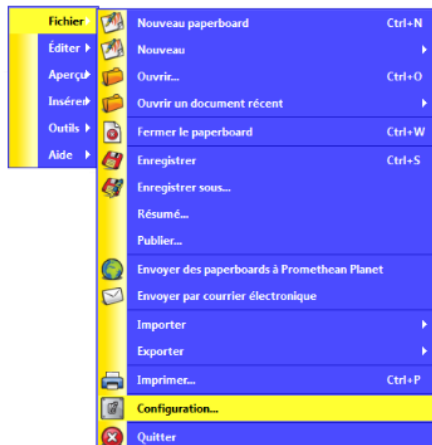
Fichier
Éditer
Aperçu
Insérer
Outils
Aide

Nouveau paperboard Ctrl+N
Nouveau
Ouvrir... Ctrl+O
Ouvrir un document récent
Fermer le paperboard Ctrl+W
Enregistrer Ctrl+S
Enregistrer sous...
Résumé...
Publier...
Envoyer des paperboards à Promethean Planet
Envoyer par courrier électronique
Importer
Exporter
Imprimer... Ctrl+P
Configuration...
Quitter